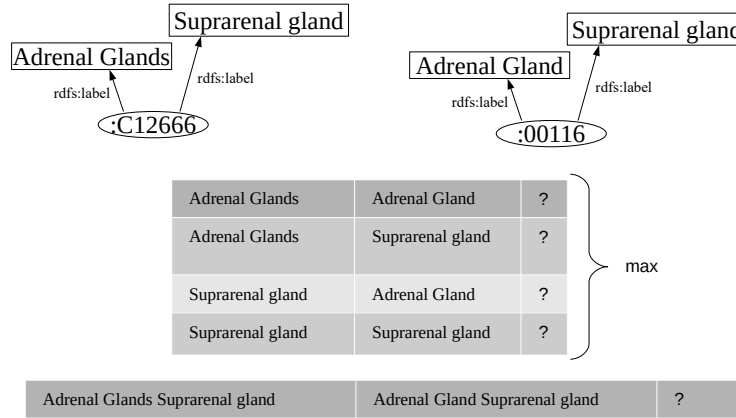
Suprarenal gland

Adrenal Glands

rdfs:label

rdfs:label

:C12666

Suprarenal gland

Adrenal Gland

rdfs:label

rdfs:label

:00116

| Adrenal Glands | Adrenal Gland | ? |
|---|---|---|
| Adrenal Glands | Suprarenal gland | ? |
| Suprarenal gland | Adrenal Gland | ? |
| Suprarenal gland | Suprarenal gland | ? |

max

| Adrenal Glands Suprarenal gland | Adrenal Gland Suprarenal gland | ? |
|---|---|---|